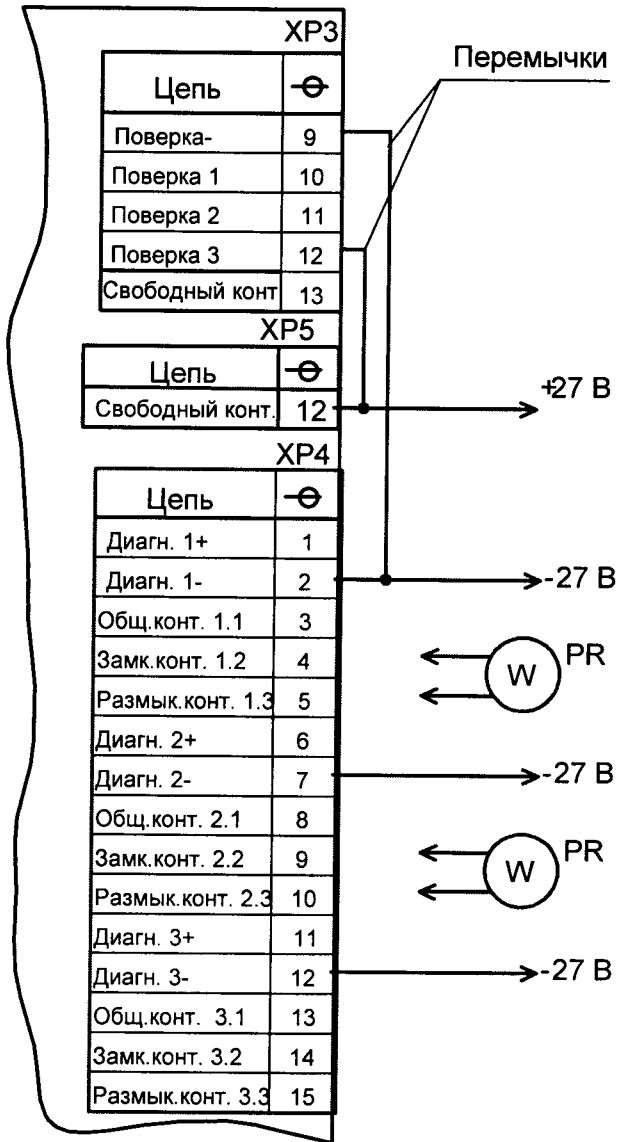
XP3

| Цепь | $\ominus$ |
|---|---|
| Поверка- | 9 |
| Поверка 1 | 10 |
| Поверка 2 | 11 |
| Поверка 3 | 12 |
| Свободный конт | 13 |

Перемычки

XP5

| Цепь | $\ominus$ |
|---|---|
| Свободный конт. | 12 |

+27 В

XP4

| Цепь | $\ominus$ |
|---|---|
| Диагн. 1+ | 1 |
| Диагн. 1- | 2 |
| Общ.конт. 1.1 | 3 |
| Замк.конт. 1.2 | 4 |
| Размык.конт. 1.3 | 5 |
| Диагн. 2+ | 6 |
| Диагн. 2- | 7 |
| Общ.конт. 2.1 | 8 |
| Замк.конт. 2.2 | 9 |
| Размык.конт. 2.3 | 10 |
| Диагн. 3+ | 11 |
| Диагн. 3- | 12 |
| Общ.конт. 3.1 | 13 |
| Замк.конт. 3.2 | 14 |
| Размык.конт. 3.3 | 15 |

-27 В

W PR

-27 В

W PR

-27 В